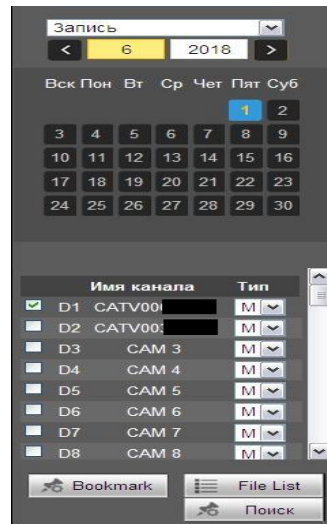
Запись
<
6
2018
>

| Вск | Пон | Вт | Ср | Чет | Пят | Суб |
|---|---|---|---|---|---|---|
| | | | | | 1 | 2 |
| 3 | 4 | 5 | 6 | 7 | 8 | 9 |
| 10 | 11 | 12 | 13 | 14 | 15 | 16 |
| 17 | 18 | 19 | 20 | 21 | 22 | 23 |
| 24 | 25 | 26 | 27 | 28 | 29 | 30 |

| | Имя канала | Тип |
|---|---|---|
| D1 | CATV00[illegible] | M |
| D2 | CATV00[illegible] | M |
| D3 | CAM 3 | M |
| D4 | CAM 4 | M |
| D5 | CAM 5 | M |
| D6 | CAM 6 | M |
| D7 | CAM 7 | M |
| D8 | CAM 8 | M |

Bookmark
File List
Поиск